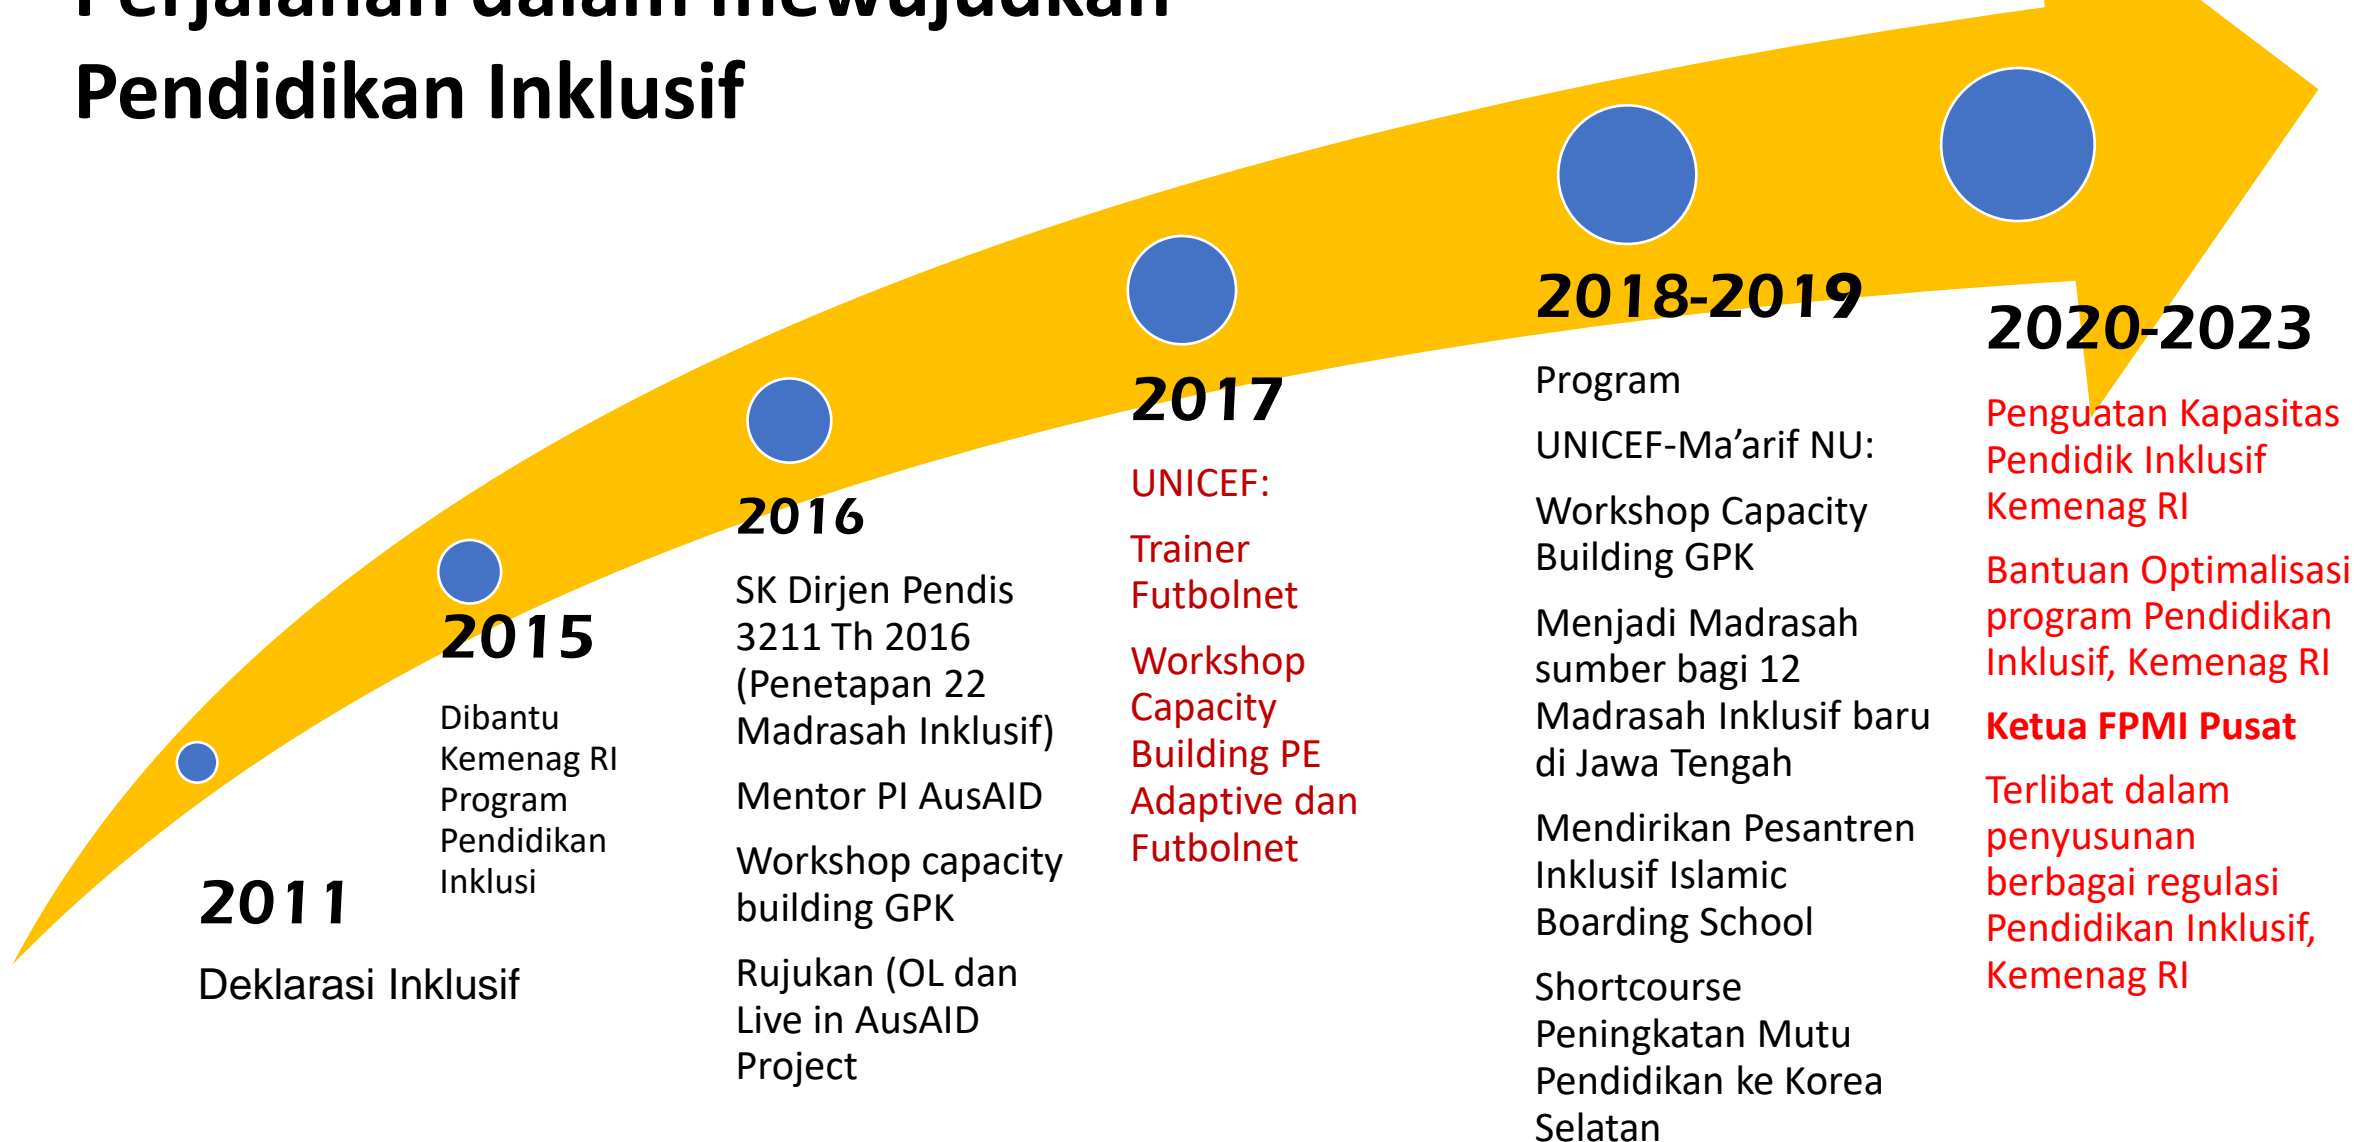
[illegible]
Pendidikan Inklusif

2011

Deklarasi Inklusif

2015

Dibantu Kemenag RI Program Pendidikan Inklusi

2016

SK Dirjen Pendis 3211 Th 2016 (Penetapan 22 Madrasah Inklusif)

Mentor PI AusAID

Workshop capacity building GPK

Rujukan (OL dan Live in AusAID Project

2017

UNICEF:

Trainer Futbolnet

Workshop Capacity Building PE Adaptive dan Futbolnet

2018-2019

Program

UNICEF-Ma’arif NU:

Workshop Capacity Building GPK

Menjadi Madrasah sumber bagi 12 Madrasah Inklusif baru di Jawa Tengah

Mendirikan Pesantren Inklusif Islamic Boarding School

Shortcourse Peningkatan Mutu Pendidikan ke Korea Selatan

2020-2023

Penguatan Kapasitas Pendidik Inklusif Kemenag RI

Bantuan Optimalisasi program Pendidikan Inklusif, Kemenag RI

Ketua FPMI Pusat

Terlibat dalam penyusunan berbagai regulasi Pendidikan Inklusif, Kemenag RI